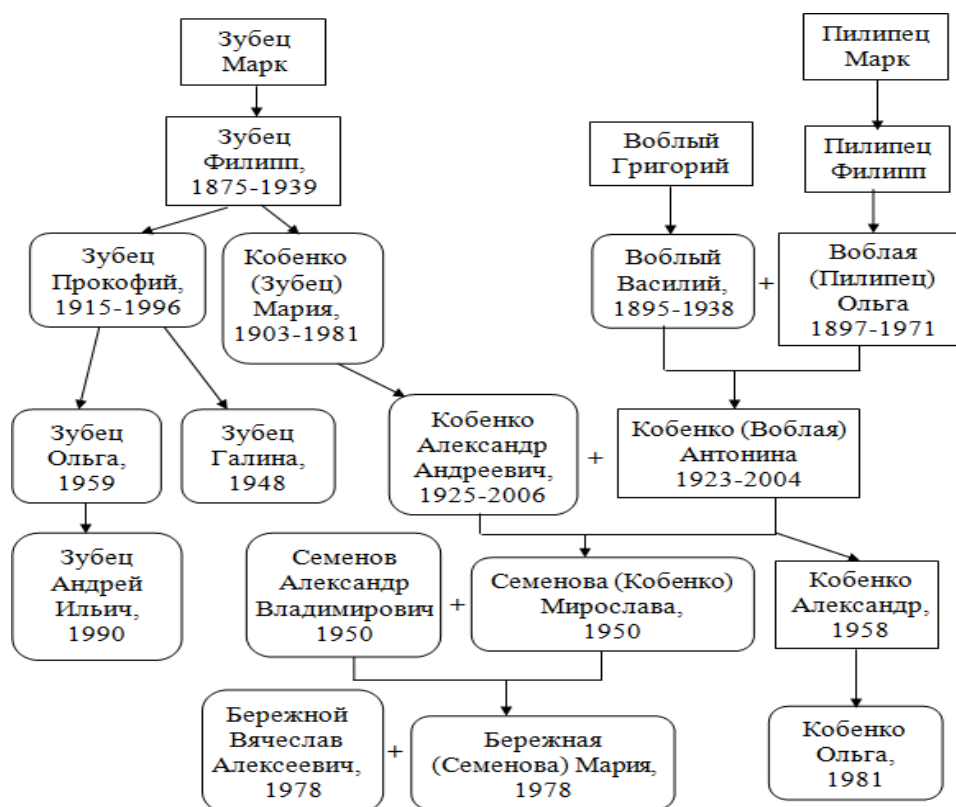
Зубец Марк

Зубец Филипп, 1875-1939

Зубец Прокофий, 1915-1996

Кобенко (Зубец) Мария, 1903-1981

Зубец Ольга, 1959

Зубец Галина, 1948

Зубец Андрей Ильич, 1990

Пилипец Марк

Воблый Григорий

Пилипец Филипп

Воблый Василий, 1895-1938

+

Воблая (Пилипец) Ольга 1897-1971

Кобенко Александр Андреевич, 1925-2006

+

Кобенко (Воблая) Антонина 1923-2004

Семенов Александр Владимирович 1950

+

Семенова (Кобенко) Мирослава, 1950

Кобенко Александр, 1958

Бережной Вячеслав Алексеевич, 1978

+

Бережная (Семенова) Мария, 1978

Кобенко Ольга, 1981